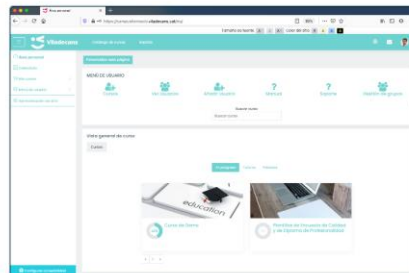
Área personal

https://cursosvirtuales.viladecans.cat/my/

Viladecans

Catálogo de cursos

Español

Tamaño de fuente

Color del sitio

Personalizar este página

MENÚ DE USUARIO

Cuenta

Mis cursos

Buscar cursos

Mensajes

Calificaciones

Participantes

Vista general de curso

En progreso

Futuros

Pasados

education

Curso de Demo

Resolución de Consultas de Calidad y de Gestión de Profesionalidad

Área personal

Calendario

Mis cursos

Borrar cursos